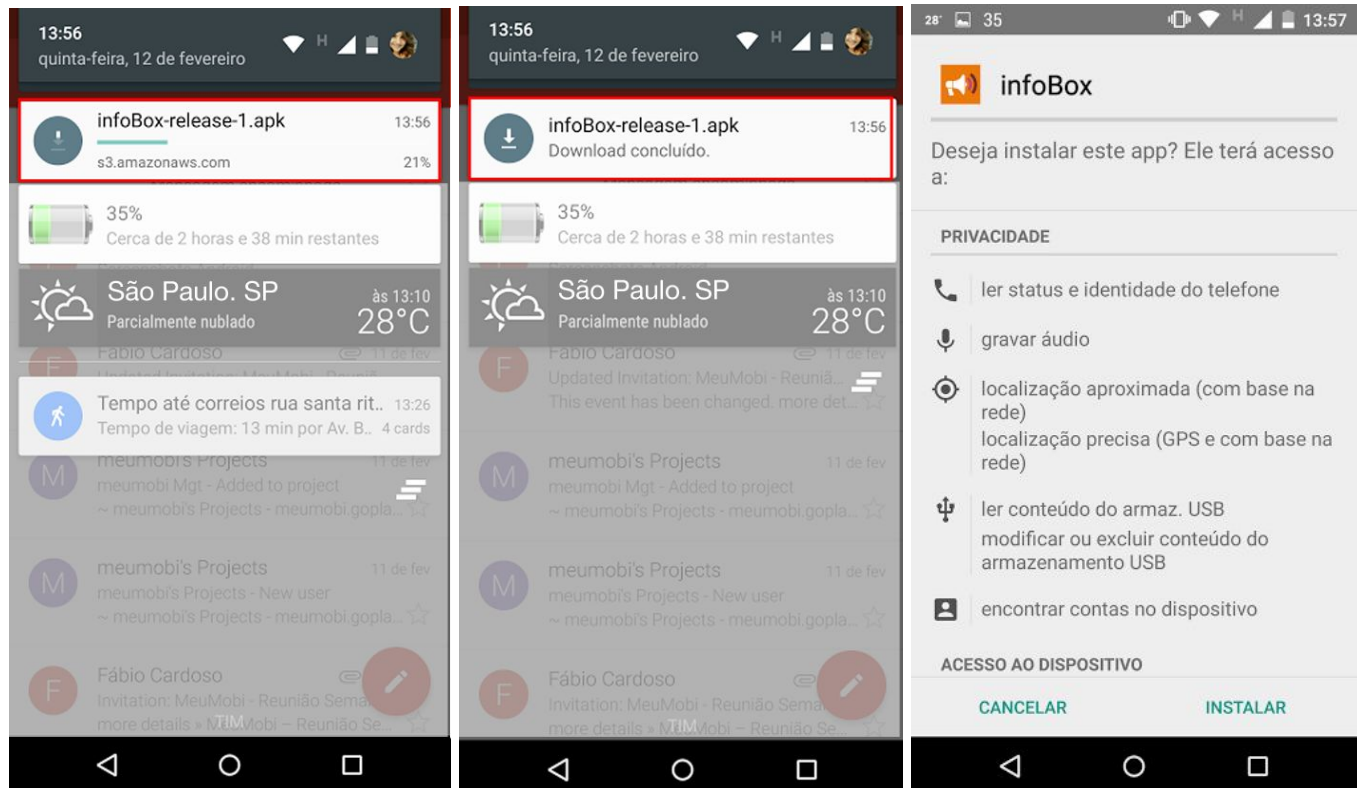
13:56
quinta-feira, 12 de fevereiro

infoBox-release-1.apk 13:56
s3.amazonaws.com 21%

35%
Cerca de 2 horas e 38 min restantes

São Paulo. SP
Parcialmente nublado
às 13:10
28°C

Fabio Cardoso 11 de fev
Updated Invitation: MeuMobi - Reuniã

Tempo até correios rua santa rit.. 13:26
Tempo de viagem: 13 min por Av. B.. 4 cards

meumobi's Projects 11 de fev
meumobi Mgt - Added to project
~ meumobi's Projects - meumobi.gopla

meumobi's Projects 11 de fev
meumobi's Projects - New user
~ meumobi's Projects - meumobi.gopla

Fábio Cardoso
Invitation: MeuMobi - Reunião Sema
more details » MeuMobi – Reunião Se
TIM

13:56
quinta-feira, 12 de fevereiro

infoBox-release-1.apk 13:56
Download concluído.

35%
Cerca de 2 horas e 38 min restantes

São Paulo. SP
Parcialmente nublado
às 13:10
28°C

Fabio Cardoso 11 de fev
Updated Invitation: MeuMobi - Reuniã
This event has been changed. more det

meumobi's Projects 11 de fev
meumobi Mgt - Added to project
~ meumobi's Projects - meumobi.gopla

meumobi's Projects 11 de fev
meumobi's Projects - New user
~ meumobi's Projects - meumobi.gopla

Fábio Cardoso
Invitation: MeuMobi - Reunião Sema
more details » MeuMobi – Reunião Se
TIM

28° 35 13:57

infoBox

Deseja instalar este app? Ele terá acesso a:

PRIVACIDADE

ler status e identidade do telefone

gravar áudio

localização aproximada (com base na rede)
localização precisa (GPS e com base na rede)

ler conteúdo do armaz. USB
modificar ou excluir conteúdo do armazenamento USB

encontrar contas no dispositivo

ACESSO AO DISPOSITIVO

CANCELAR INSTALAR